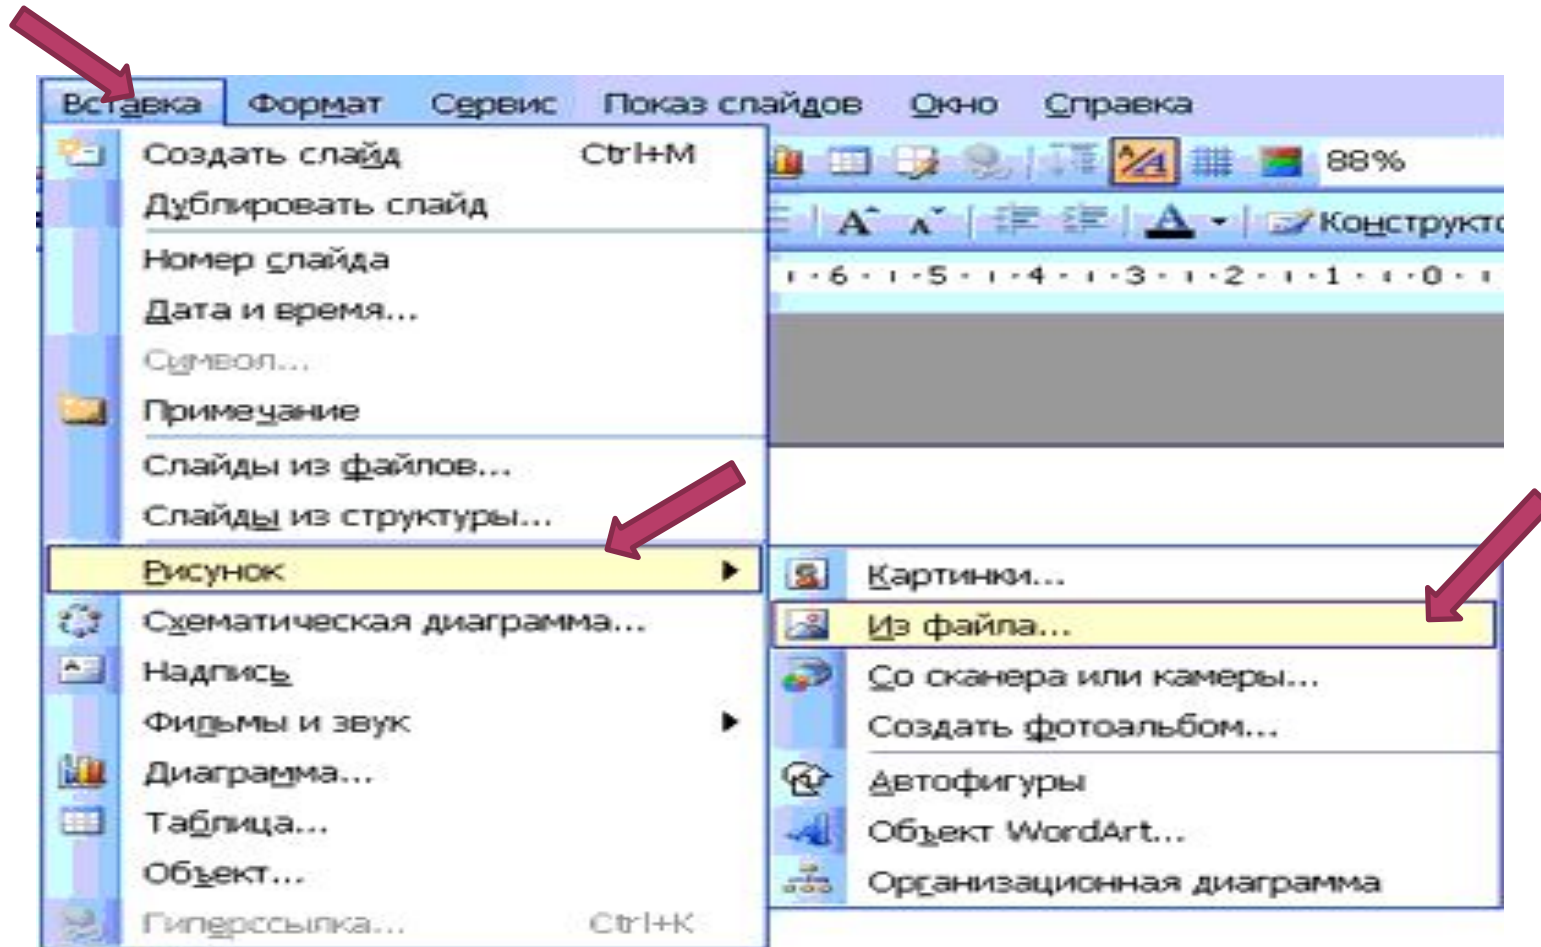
Вставка Формат Сервис Показ слайдов Окно Справка

88%

Конструкт

·6·1·5·1·4·1·3·1·2·1·1·1·0·

Создать слайд Ctrl+M
Дублировать слайд
Номер слайда
Дата и время...
Символ...
Примечание
Слайды из файлов...
Слайды из структуры...
Рисунок
Схематическая диаграмма...
Надпись
Фильмы и звук
Диаграмма...
Таблица...
Объект...
Гиперссылка... Ctrl+K

Картинки...
Из файла...
Со сканера или камеры...
Создать фотоальбом...
Автофигуры
Объект WordArt...
Организационная диаграмма